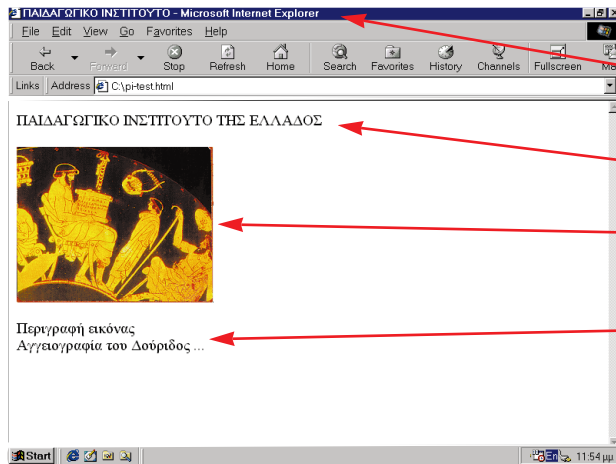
ΠΑΙΔΑΓΩΓΙΚΟ ΙΝΣΤΙΤΟΥΤΟ - Microsoft Internet Explorer

File Edit View Go Favorites Help

Back Forward Stop Refresh Home Search Favorites History Channels Fullscreen Ma

Links Address C:\pi-test.html

ΠΑΙΔΑΓΩΓΙΚΟ ΙΝΣΤΙΤΟΥΤΟ ΤΗΣ ΕΛΛΑΔΟΣ

Περιγραφή εικόνας
Αγγειογραφία του Δούριδος ...

Start En 11:54 μμ